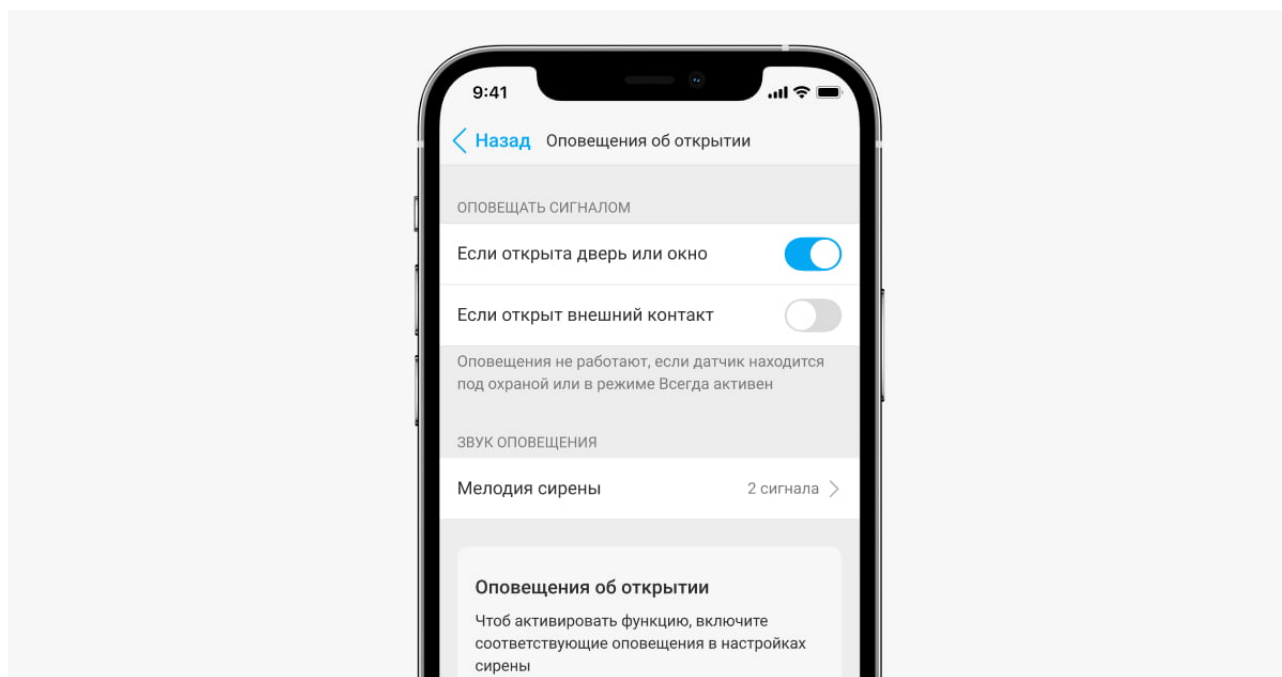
9:41

Назад Оповещения об открытии

ОПОВЕЩАТЬ СИГНАЛОМ

Если открыта дверь или окно

Если открыт внешний контакт

Оповещения не работают, если датчик находится под охраной или в режиме Всегда активен

ЗВУК ОПОВЕЩЕНИЯ

Мелодия сирены 2 сигнала

Оповещения об открытии

Чтоб активировать функцию, включите соответствующие оповещения в настройках сирены